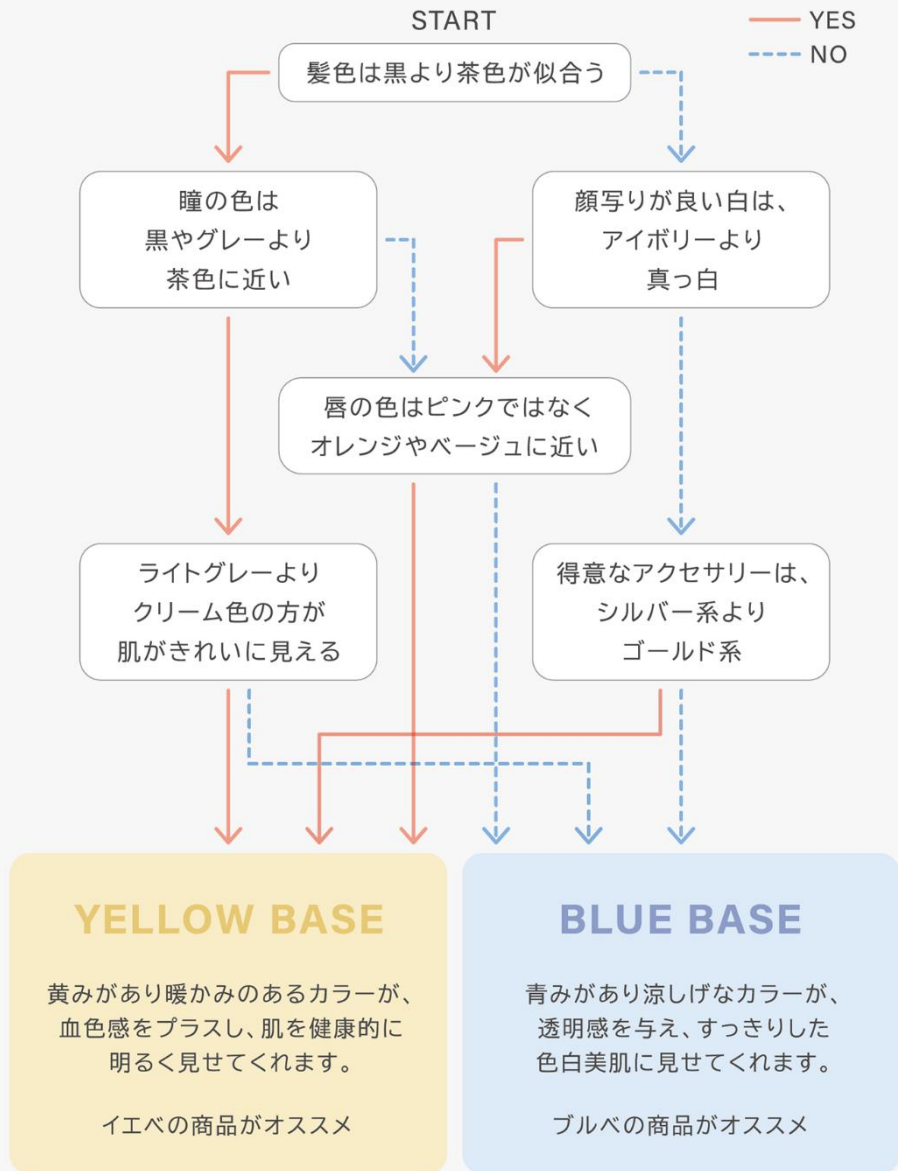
START

YES
NO

髪色は黒より茶色が似合う

瞳の色は
黒やグレーより
茶色に近い

顔写りが良い白は、
アイボリーより
真っ白

唇の色はピンクではなく
オレンジやベージュに近い

ライトグレーより
クリーム色の方が
肌がきれいに見える

得意なアクセサリーは、
シルバー系より
ゴールド系

YELLOW BASE

黄みがあり暖かみのあるカラーが、
血色感をプラスし、肌を健康的に
明るく見せてくれます。

イエベの商品がオススメ

BLUE BASE

青みがあり涼しげなカラーが、
透明感を与え、すっきりした
色白美肌に見せてくれます。

ブルベの商品がオススメ